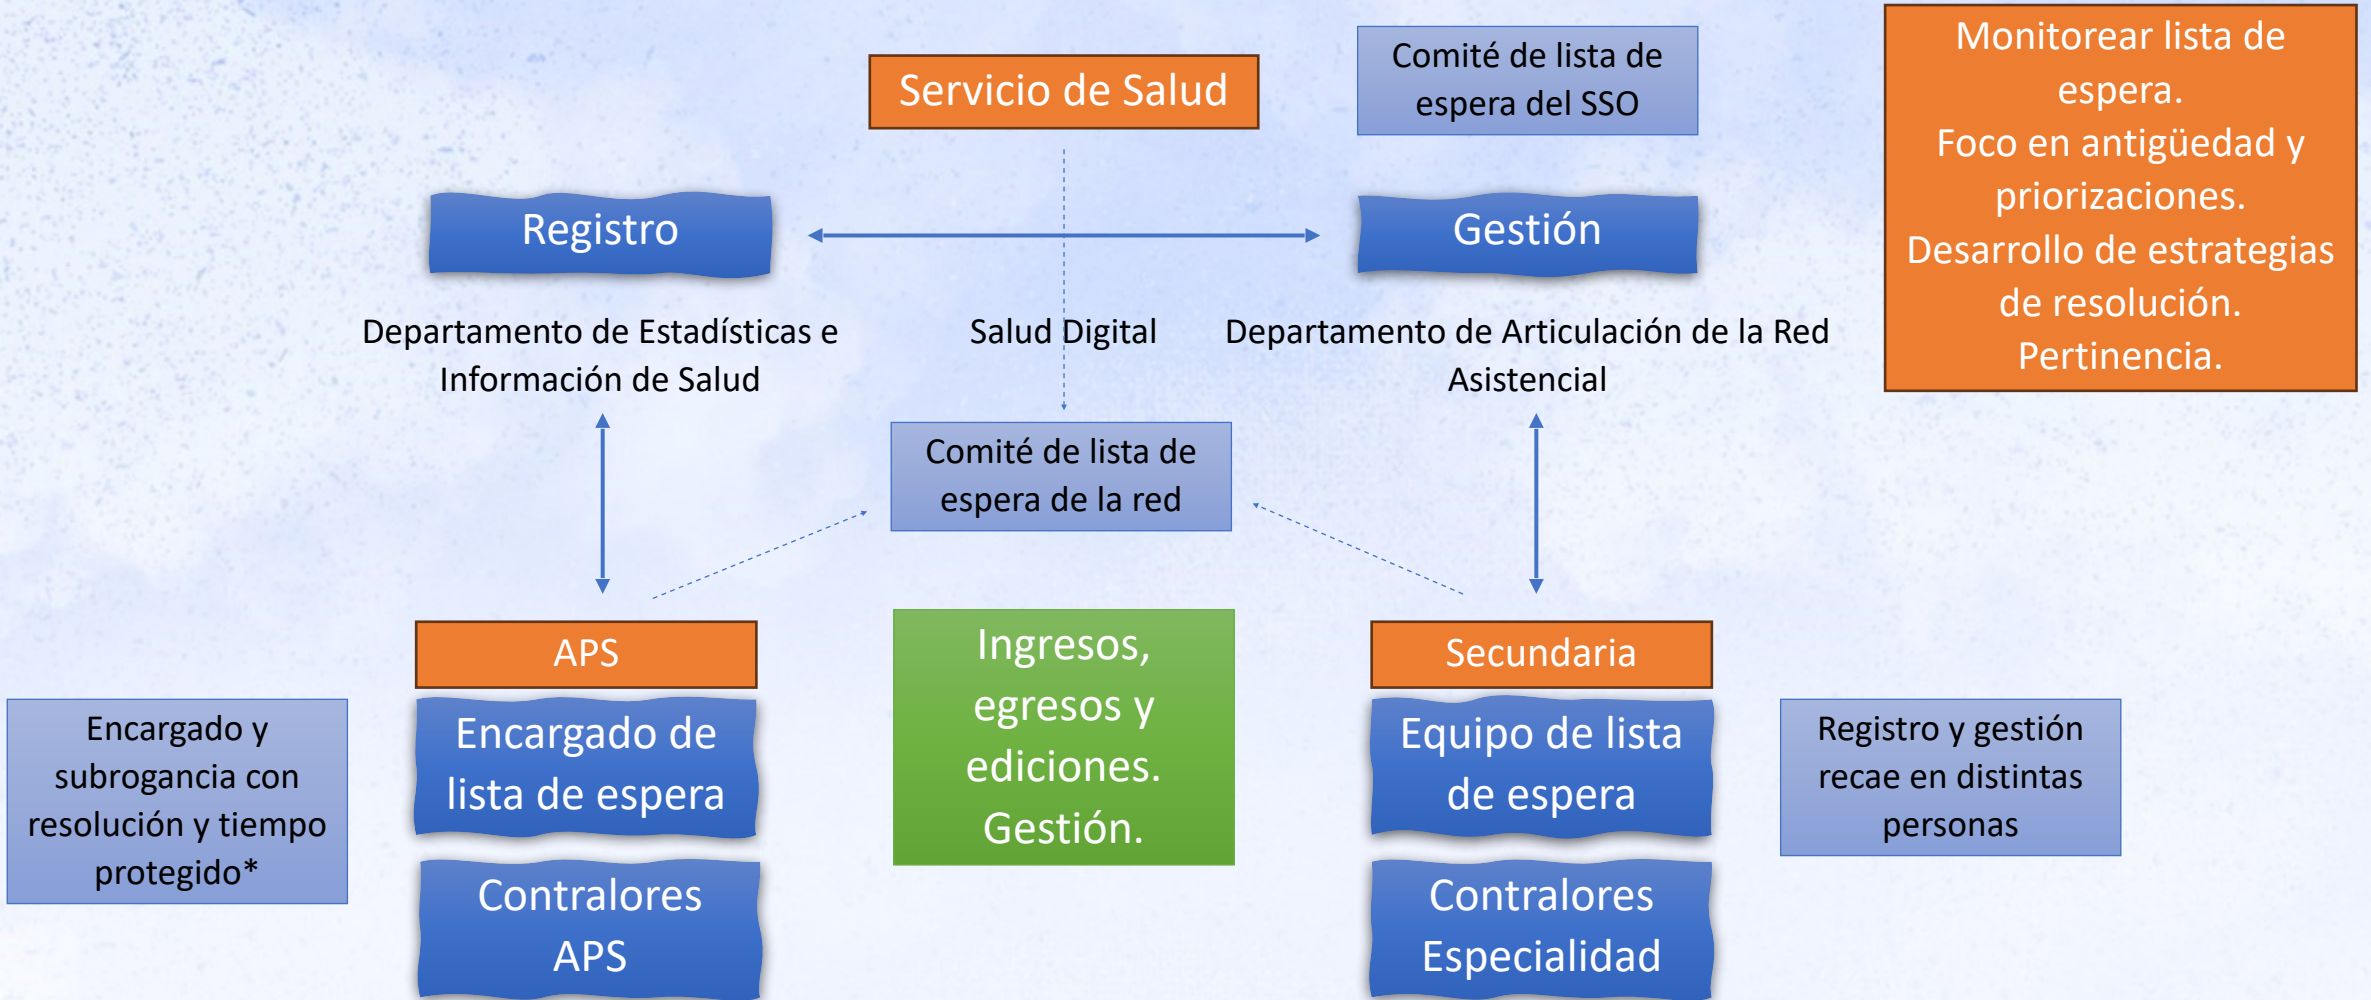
Servicio de Salud

Comité de lista de espera del SSO

Monitorear lista de espera.
Foco en antigüedad y priorizaciones.
Desarrollo de estrategias de resolución.
Pertinencia.

Registro

Gestión

Departamento de Estadísticas e Información de Salud

Salud Digital

Departamento de Articulación de la Red Asistencial

Comité de lista de espera de la red

APS

Encargado de lista de espera

Contralores APS

Encargado y subrogancia con resolución y tiempo protegido*

Ingresos, egresos y ediciones. Gestión.

Secundaria

Equipo de lista de espera

Contralores Especialidad

Registro y gestión recae en distintas personas